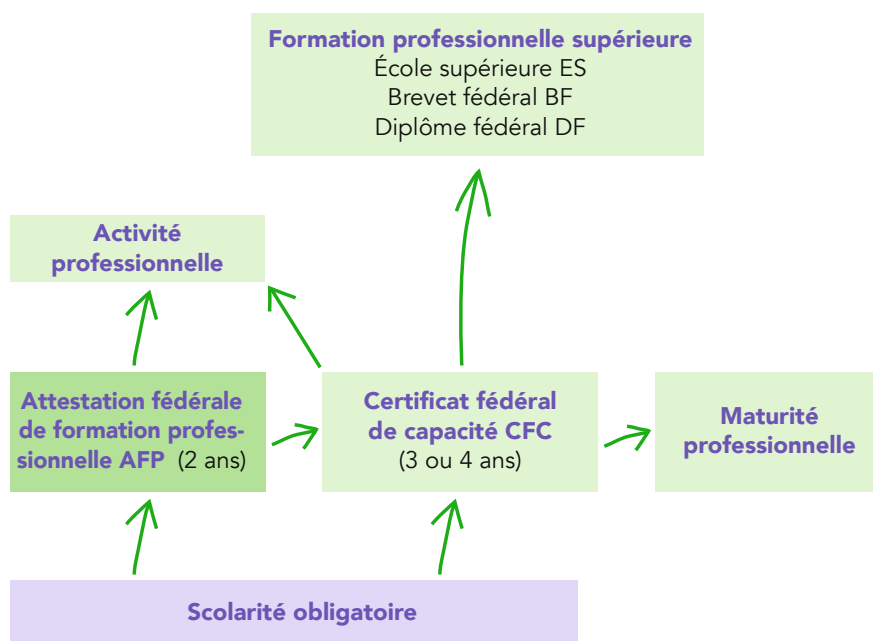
Formation professionnelle supérieure
École supérieure ES
Brevet fédéral BF
Diplôme fédéral DF

Activité professionnelle

Attestation fédérale de formation professionnelle AFP (2 ans)

Certificat fédéral de capacité CFC
(3 ou 4 ans)

Maturité professionnelle

Scolarité obligatoire